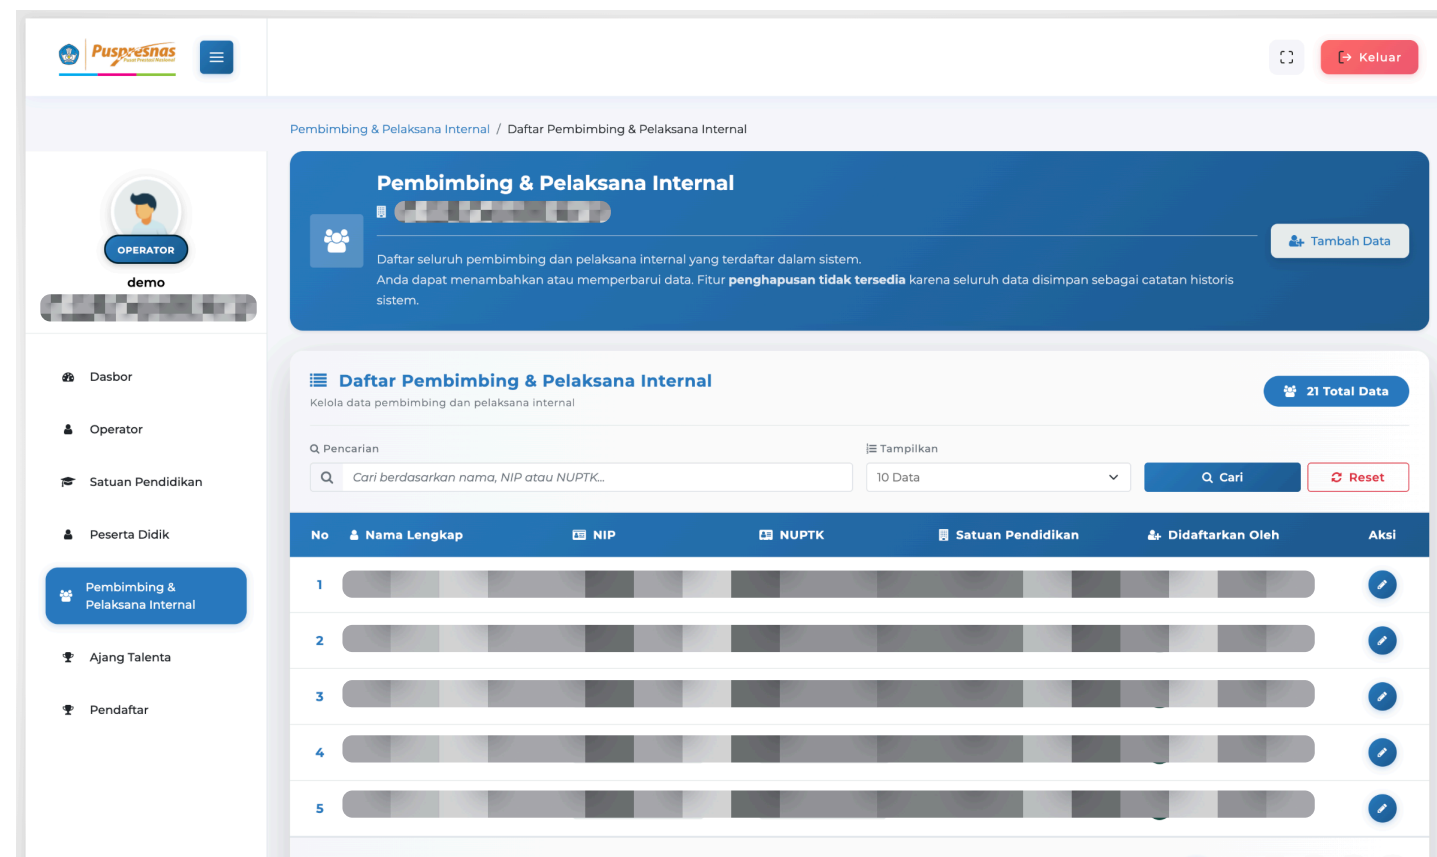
Puspresnas
Pusat Prestasi Nasional

Keluar

Pembimbing & Pelaksana Internal / Daftar Pembimbing & Pelaksana Internal

OPERATOR
demo
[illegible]

Dasbor
Operator
Satuan Pendidikan
Peserta Didik
Pembimbing & Pelaksana Internal
Ajang Talenta
Pendaftar

Pembimbing & Pelaksana Internal
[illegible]

Daftar seluruh pembimbing dan pelaksana internal yang terdaftar dalam sistem.
Anda dapat menambahkan atau memperbarui data. Fitur **penghapusan tidak tersedia** karena seluruh data disimpan sebagai catatan historis sistem.

Tambah Data

Daftar Pembimbing & Pelaksana Internal
Kelola data pembimbing dan pelaksana internal

21 Total Data

Pencarian
Cari berdasarkan nama, NIP atau NUPTK...

Tampilkan
10 Data

Cari
Reset

| No | Nama Lengkap | NIP | NUPTK | Satuan Pendidikan | Didaftarkan Oleh | Aksi |
|---|---|---|---|---|---|---|
| 1 | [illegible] | | | | | |
| 2 | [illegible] | | | | | |
| 3 | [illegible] | | | | | |
| 4 | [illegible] | | | | | |
| 5 | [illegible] | | | | | |